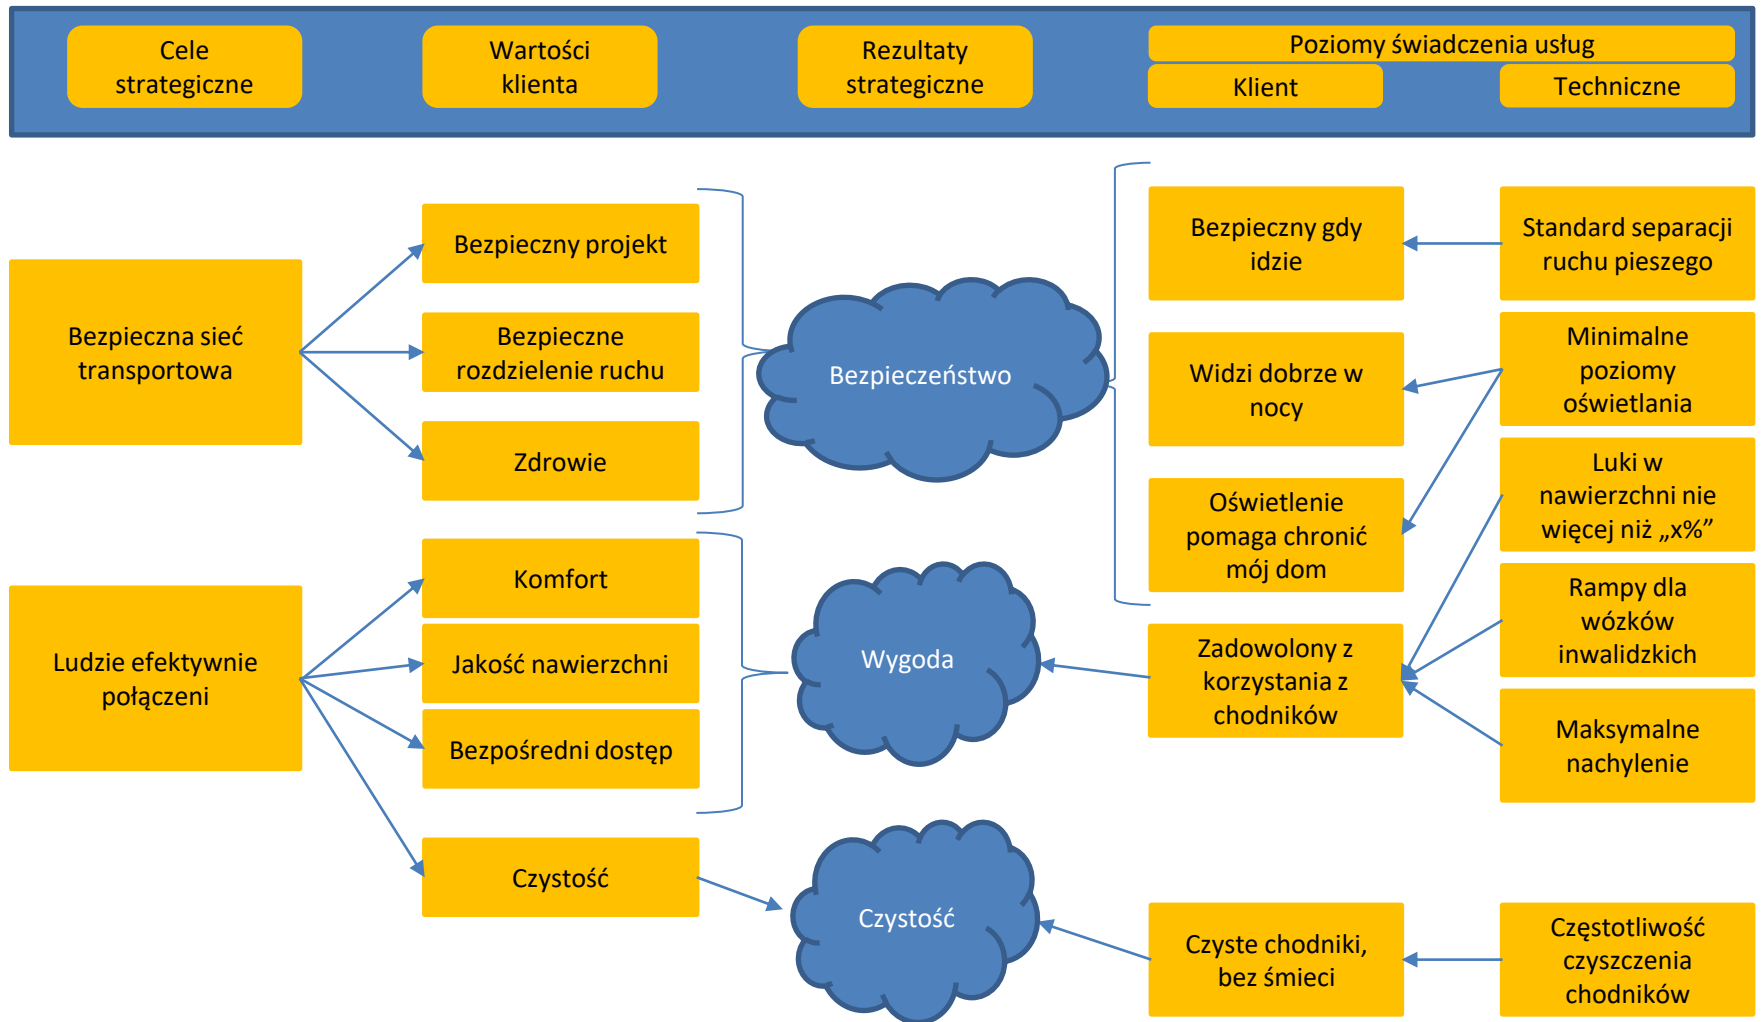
Cele strategiczne

Wartości klienta

Rezultaty strategiczne

Poziomy świadczenia usług

Klient

Techniczne

Bezpieczna sieć transportowa

Bezpieczny projekt

Bezpieczne rozdzielenie ruchu

Zdrowie

Bezpieczeństwo

Bezpieczny gdy idzie

Standard separacji ruchu pieszego

Widzi dobrze w nocy

Minimalne poziomy oświetlania

Oświetlenie pomaga chronić mój dom

Luki w nawierzchni nie więcej niż „x%”

Ludzie efektywnie połączeni

Komfort

Jakość nawierzchni

Bezpośredni dostęp

Wygoda

Zadowolony z korzystania z chodników

Rampy dla wózków inwalidzkich

Maksymalne nachylenie

Czystość

Czystość

Czyste chodniki, bez śmieci

Częstotliwość czyszczenia chodników